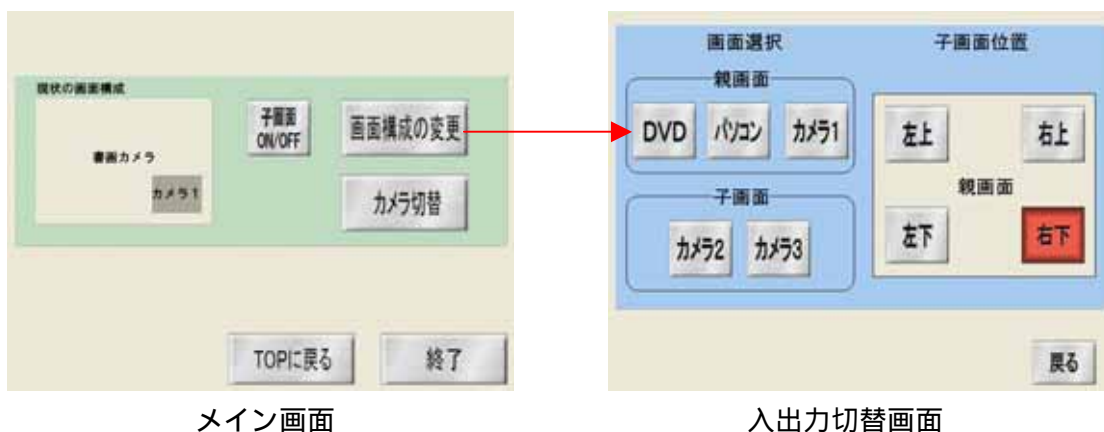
現状の画面構成

書画カメラ

カメラ1

子画面 ON/OFF

画面構成の変更

カメラ切替

TOPに戻る

終了

メイン画面

画面選択

親画面

DVD

パソコン

カメラ1

子画面

カメラ2

カメラ3

子画面位置

左上

右上

親画面

左下

右下

戻る

入出力切替画面